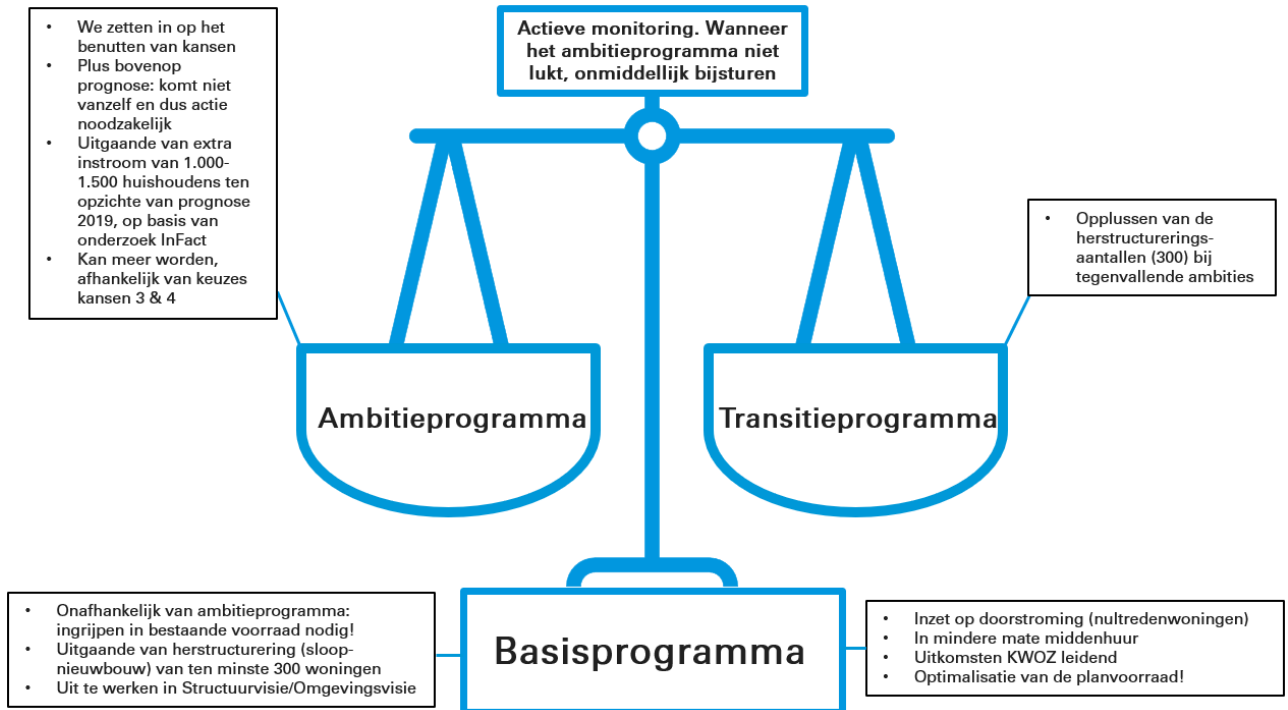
- We zetten in op het benutten van kansen
- Plus bovenop prognose: komt niet vanzelf en dus actie noodzakelijk
- Uitgaande van extra instroom van 1.000-1.500 huishoudens ten opzichte van prognose 2019, op basis van onderzoek InFact
- Kan meer worden, afhankelijk van keuzes kansen 3 & 4

Actieve monitoring. Wanneer het ambitieprogramma niet lukt, onmiddellijk bijsturen

- Opplussen van de herstructureringsaantallen (300) bij tegenvallende ambities

Ambitieprogramma

Transitieprogramma

- Onafhankelijk van ambitieprogramma: ingrijpen in bestaande voorraad nodig!
- Uitgaande van herstructurering (sloop-nieuwbouw) van ten minste 300 woningen
- Uit te werken in Structuurvisie/Omgevingsvisie

Basisprogramma

- Inzet op doorstroming (nultredenwoningen)
- In mindere mate middenhuur
- Uitkomsten KWOZ leidend
- Optimalisatie van de planvoorraad!